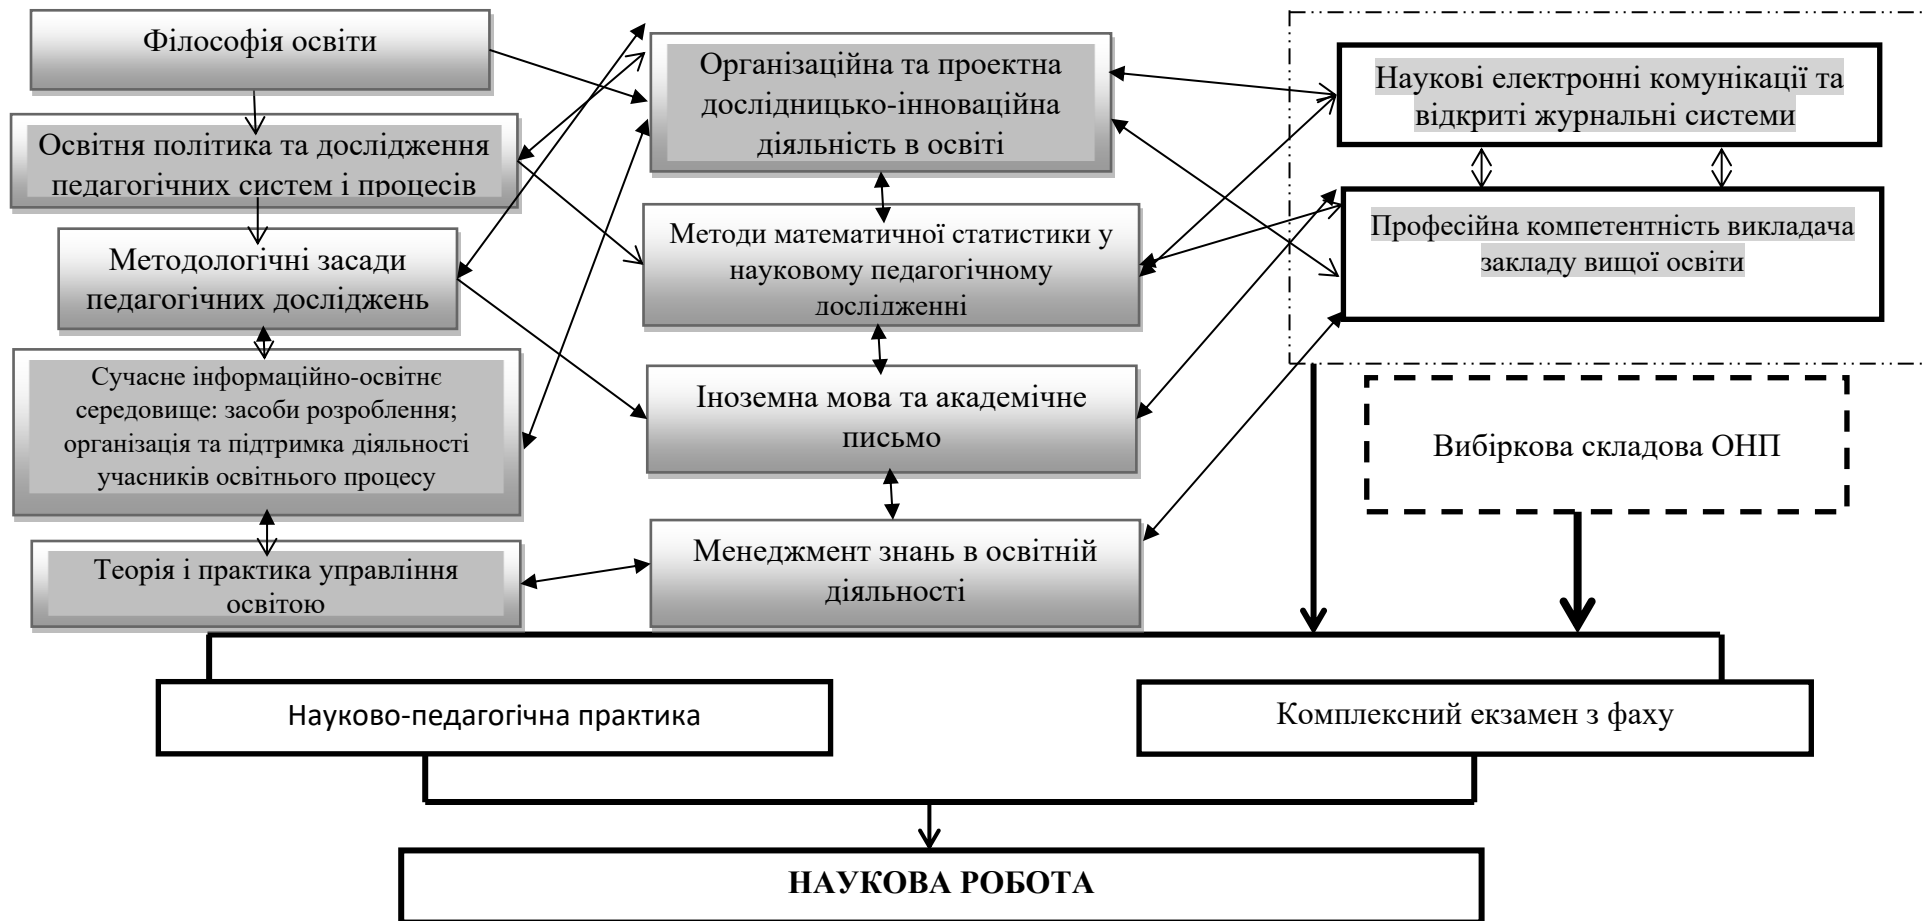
Філософія освіти

Освітня політика та дослідження педагогічних систем і процесів

Методологічні засади педагогічних досліджень

Сучасне інформаційно-освітнє середовище: засоби розроблення; організація та підтримка діяльності учасників освітнього процесу

Теорія і практика управління освітою

Організаційна та проектна дослідницько-інноваційна діяльність в освіті

Методи математичної статистики у науковому педагогічному дослідженні

Іноземна мова та академічне письмо

Менеджмент знань в освітній діяльності

Наукові електронні комунікації та відкриті журнальні системи

Професійна компетентність викладача закладу вищої освіти

Вибіркова складова ОНП

Науково-педагогічна практика

Комплексний екзамен з фаху

НАУКОВА РОБОТА